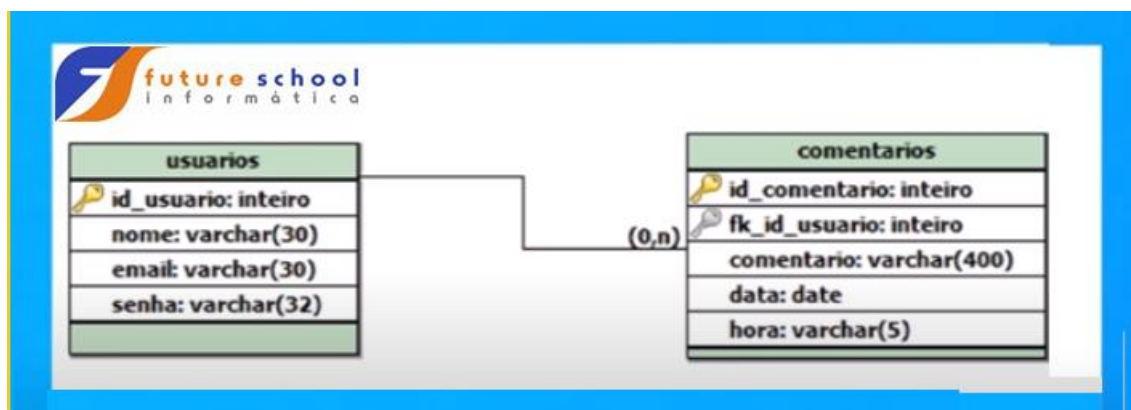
future school
informática

usuarios
id_usuario: inteiro
nome: varchar(30)
email: varchar(30)
senha: varchar(32)

(0,n)

comentarios
id_comentario: inteiro
fk_id_usuario: inteiro
comentario: varchar(400)
data: date
hora: varchar(5)